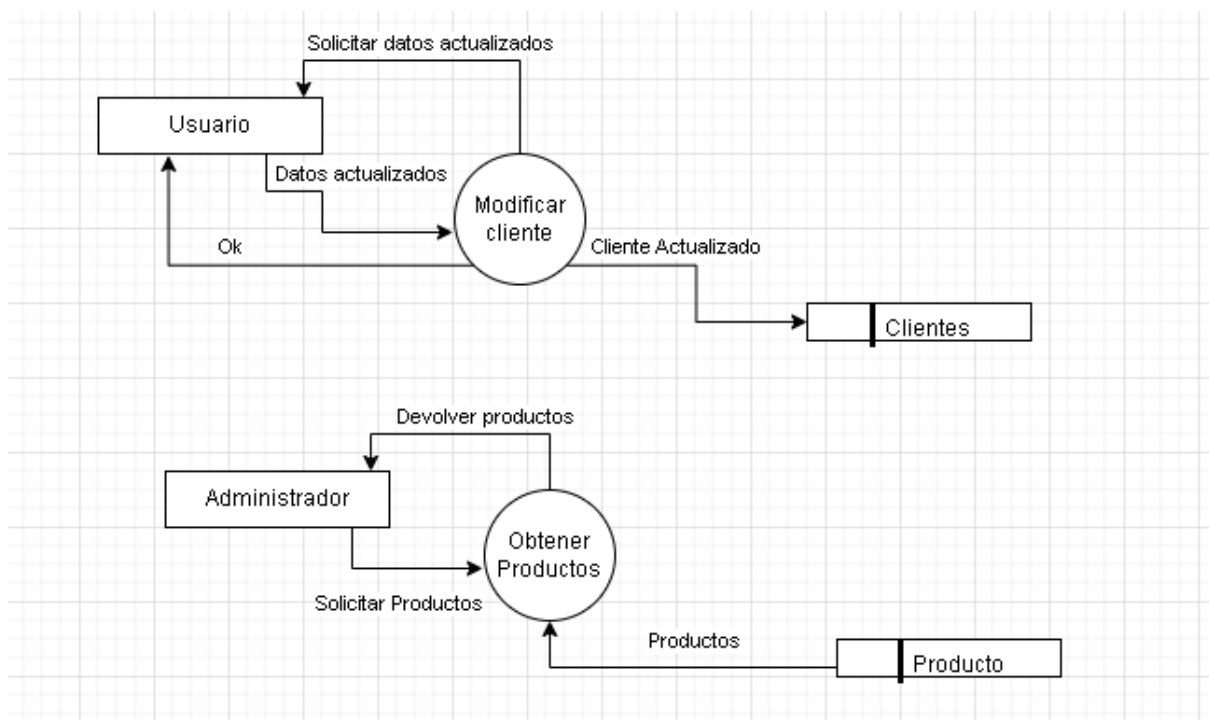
Solicitar datos actualizados

Usuario

Datos actualizados

Modificar cliente

Ok

Cliente Actualizado

Clientes

Devolver productos

Administrador

Obtener Productos

Solicitar Productos

Productos

Producto